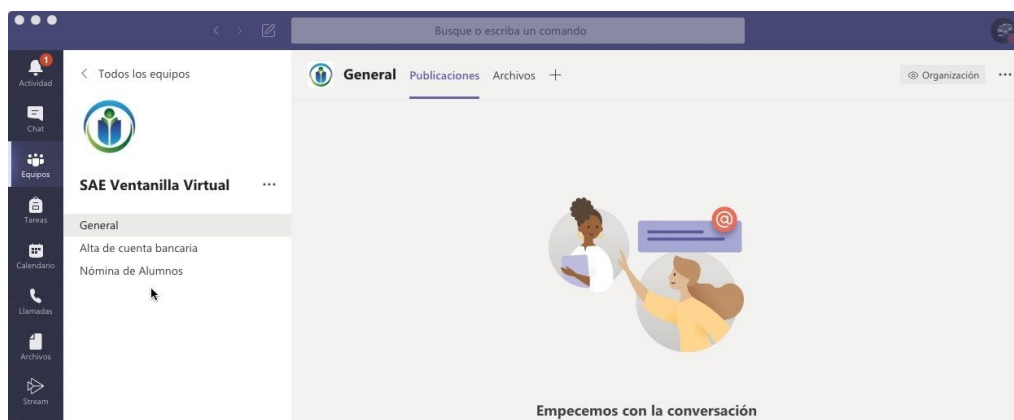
Busque o escriba un comando

1
Actividad
Chat
Equipos
Tareas
Calendario
Llamadas
Archivos
Stream

< Todos los equipos

SAE Ventanilla Virtual ···

General
Alta de cuenta bancaria
Nómina de Alumnos

General Publicaciones Archivos +

Organización ···

@

Empecemos con la conversación